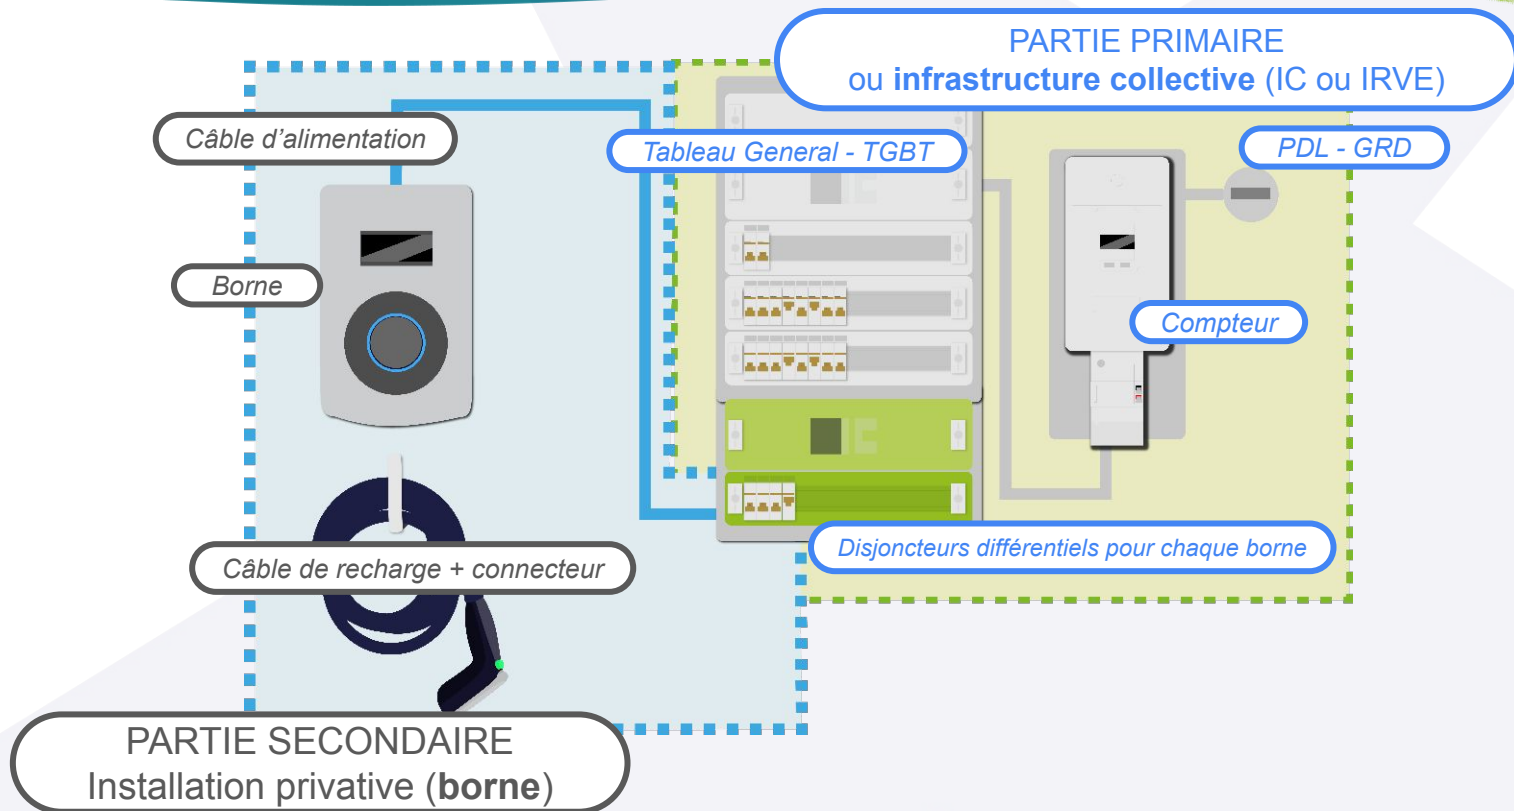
PARTIE PRIMAIRE
ou **infrastructure collective** (IC ou IRVE)

Câble d'alimentation

Tableau General - TGBT

PDL - GRD

Borne

Compteur

Disjoncteurs différentiels pour chaque borne

Câble de recharge + connecteur

PARTIE SECONDAIRE
Installation privative (**borne**)